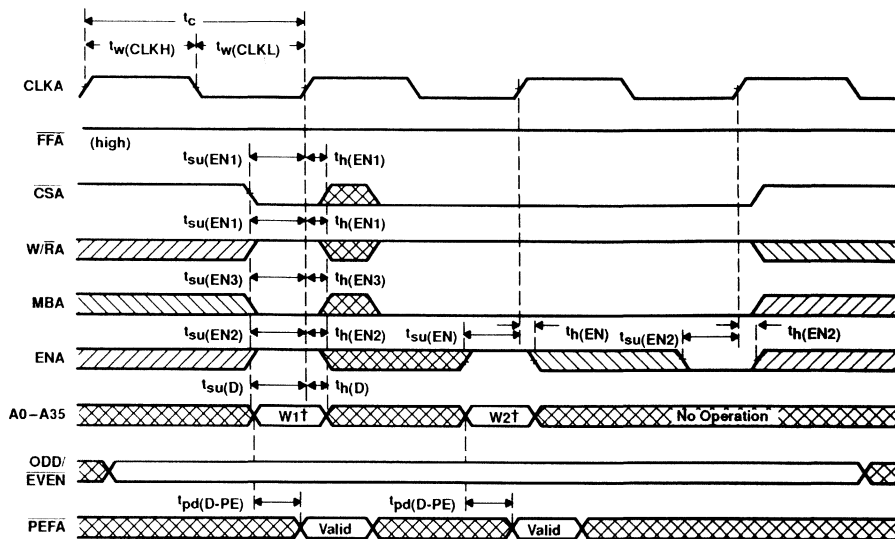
$t_c$

$t_{w(CLKH)}$ $t_{w(CLKL)}$

CLKA

$\overline{FFA}$ (high)

$t_{su(EN1)}$ $t_{h(EN1)}$

$\overline{CSA}$

$t_{su(EN1)}$ $t_{h(EN1)}$

$W/\overline{RA}$

$t_{su(EN3)}$ $t_{h(EN3)}$

MBA

$t_{su(EN2)}$ $t_{h(EN2)}$ $t_{su(EN)}$ $t_{h(EN)}$ $t_{su(EN2)}$ $t_{h(EN2)}$

ENA

$t_{su(D)}$ $t_{h(D)}$

A0–A35 W1† W2† No Operation

ODD/ $\overline{EVEN}$

$t_{pd(D-PE)}$ $t_{pd(D-PE)}$

$\overline{PEFA}$ Valid Valid